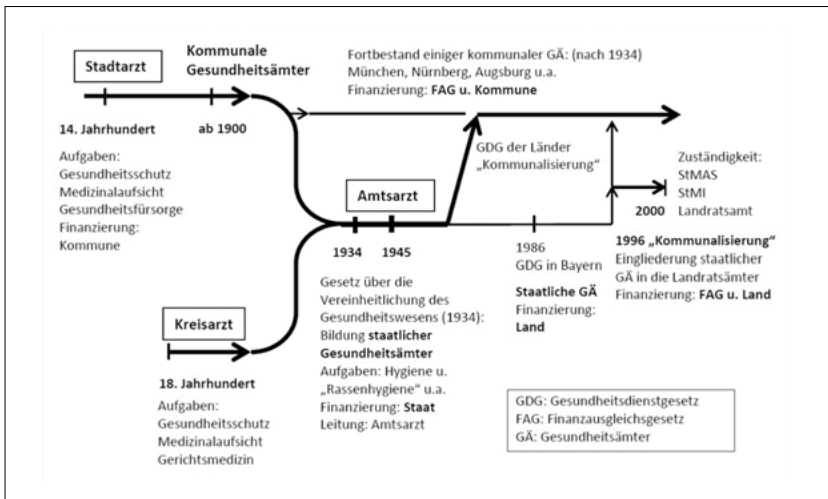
Stadtarzt

Kommunale Gesundheitsämter

Fortbestand einiger kommunaler GÄ: (nach 1934) München, Nürnberg, Augsburg u.a. Finanzierung: FAG u. Kommune

14. Jahrhundert

ab 1900

Aufgaben: Gesundheitsschutz Medizinalaufsicht Gesundheitsfürsorge Finanzierung: Kommune

GDG der Länder „Kommunalisierung"

Amtsarzt

Zuständigkeit: StMAS StMI Landratsamt

2000

1934

1945

1986 GDG in Bayern

1996 „Kommunalisierung" Eingliederung staatlicher GÄ in die Landratsämter Finanzierung: FAG u. Land

Kreisarzt

Gesetz über die Vereinheitlichung des Gesundheitswesens (1934): Bildung staatlicher Gesundheitsämter Aufgaben: Hygiene u. „Rassenhygiene" u.a. Finanzierung: Staat Leitung: Amtsarzt

Staatliche GÄ Finanzierung: Land

18. Jahrhundert

Aufgaben: Gesundheitsschutz Medizinalaufsicht Gerichtsmedizin

GDG: Gesundheitsdienstgesetz
FAG: Finanzausgleichsgesetz
GÄ: Gesundheitsämter